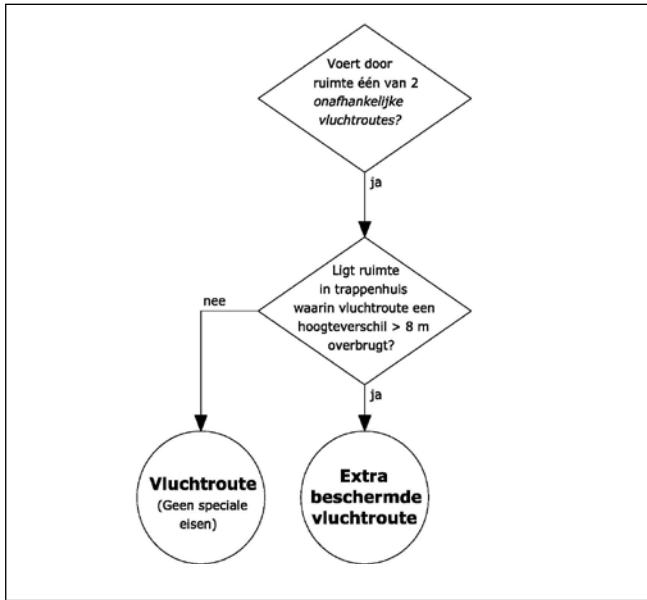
Voert door ruimte één van 2 *onafhankelijke vluchtroutes?*

ja

Ligt ruimte in trappenhuis waarin vluchtroute een hoogteverschil > 8 m overbrugt?

nee

ja

**Vluchtroute**
(Geen speciale eisen)

**Extra beschermde vluchtroute**